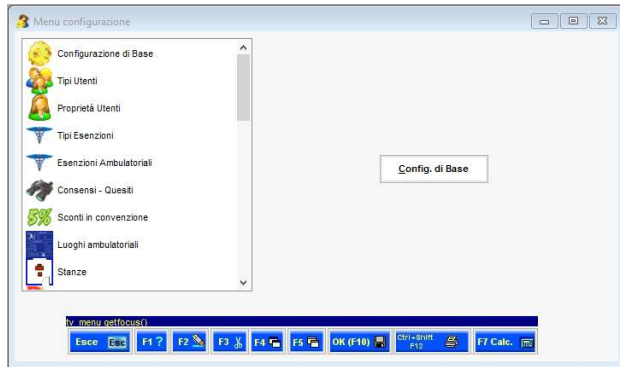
Menu configurazione

Configurazione di Base
Tipi Utenti
Proprietà Utenti
Tipi Esenzioni
Esenzioni Ambulatoriali
Consensi - Quesiti
5%
Sconti in convenzione
Luoghi ambulatoriali
Stanze

Config. di Base

tv_menu getfocus()

Esce Esc
F1 ?
F2
F3
F4
F5
OK (F10)
Ctrl+Shift F12
F7 Calc.